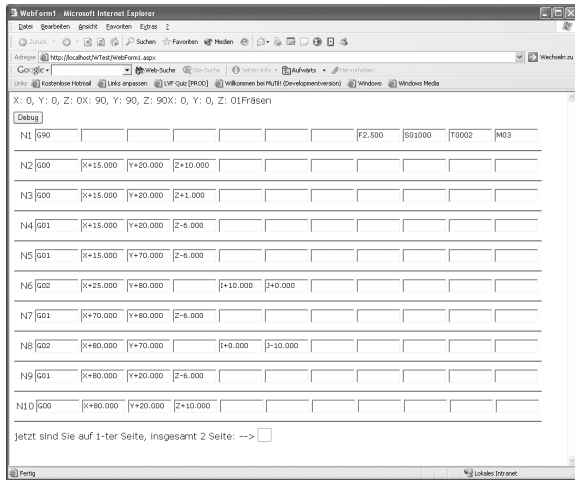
WebForm1 - Microsoft Internet Explorer

Datei Bearbeiten Ansicht Favoriten Extras ?

Zurück Suchen Favoriten Medien

Adresse http://localhost/WTest/WebForm1.aspx Wechseln zu

Google Web-Suche Site-Suche Seiten-Info Aufwärts Hervorheben

Links Kostenlose Hotmail Links anpassen LVF Quiz [PROD] Willkommen bei MuTIf (Developmentversion) Windows Windows Media

X: 0, Y: 0, Z: 0X: 90, Y: 90, Z: 90X: 0, Y: 0, Z: 01Fräsen

Debug

| | | | | | | | | | | |
|---|---|---|---|---|---|---|---|---|---|---|
| N1 | G90 | | | | | | | F2.500 | S01000 | T0002 | M03 |
| N2 | G00 | X+15.000 | Y+20.000 | Z+10.000 | | | | | | | |
| N3 | G00 | X+15.000 | Y+20.000 | Z+1.000 | | | | | | | |
| N4 | G01 | X+15.000 | Y+20.000 | Z-6.000 | | | | | | | |
| N5 | G01 | X+15.000 | Y+70.000 | Z-6.000 | | | | | | | |
| N6 | G02 | X+25.000 | Y+80.000 | | I+10.000 | J+0.000 | | | | | |
| N7 | G01 | X+70.000 | Y+80.000 | Z-6.000 | | | | | | | |
| N8 | G02 | X+80.000 | Y+70.000 | | I+0.000 | J-10.000 | | | | | |
| N9 | G01 | X+80.000 | Y+20.000 | Z-6.000 | | | | | | | |
| N10 | G00 | X+80.000 | Y+20.000 | Z+10.000 | | | | | | | |

Jetzt sind Sie auf 1-ter Seite, insgesamt 2 Seite: -->

Fertig Lokales Intranet